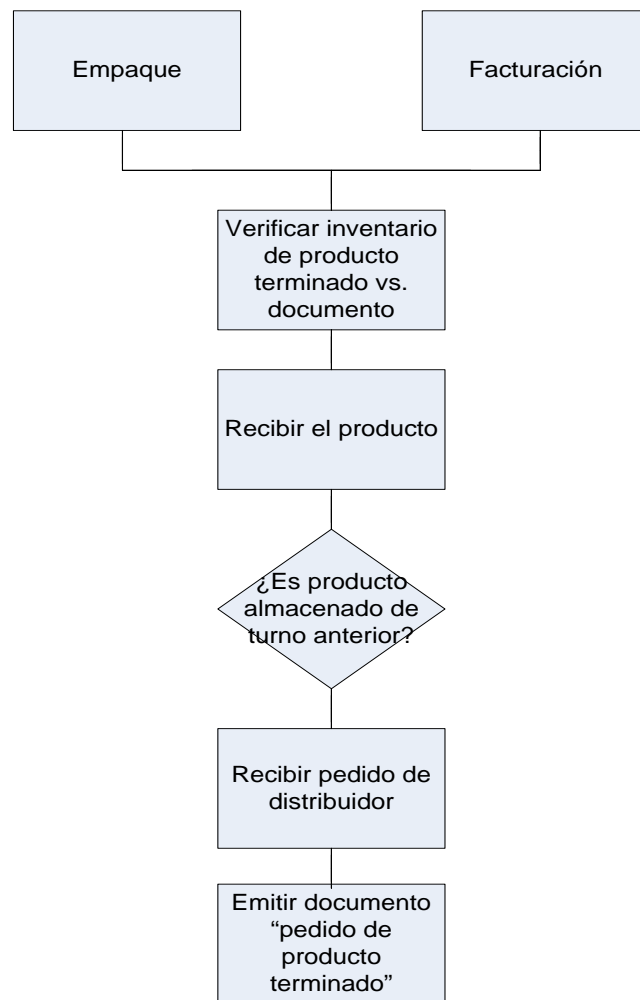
Empaque

Facturación

Verificar inventario de producto terminado vs. documento

Recibir el producto

¿Es producto almacenado de turno anterior?

Recibir pedido de distribuidor

Emitir documento “pedido de producto terminado”